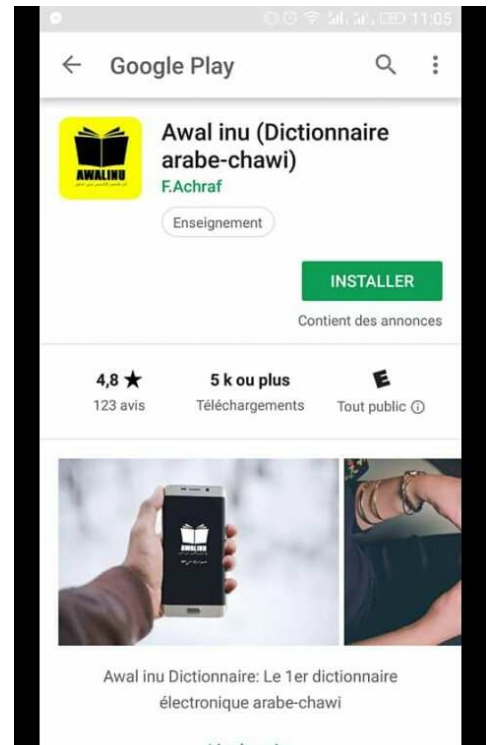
11:05

Google Play

AWALINU
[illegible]

Awal inu (Dictionnaire arabe-chawi)

F.Achraf

Enseignement

INSTALLER

Contient des annonces

4,8 ★
123 avis

5 k ou plus
Téléchargements

E
Tout public ⓘ

AWALINU
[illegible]

Awal inu Dictionnaire: Le 1er dictionnaire électronique arabe-chawi

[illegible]